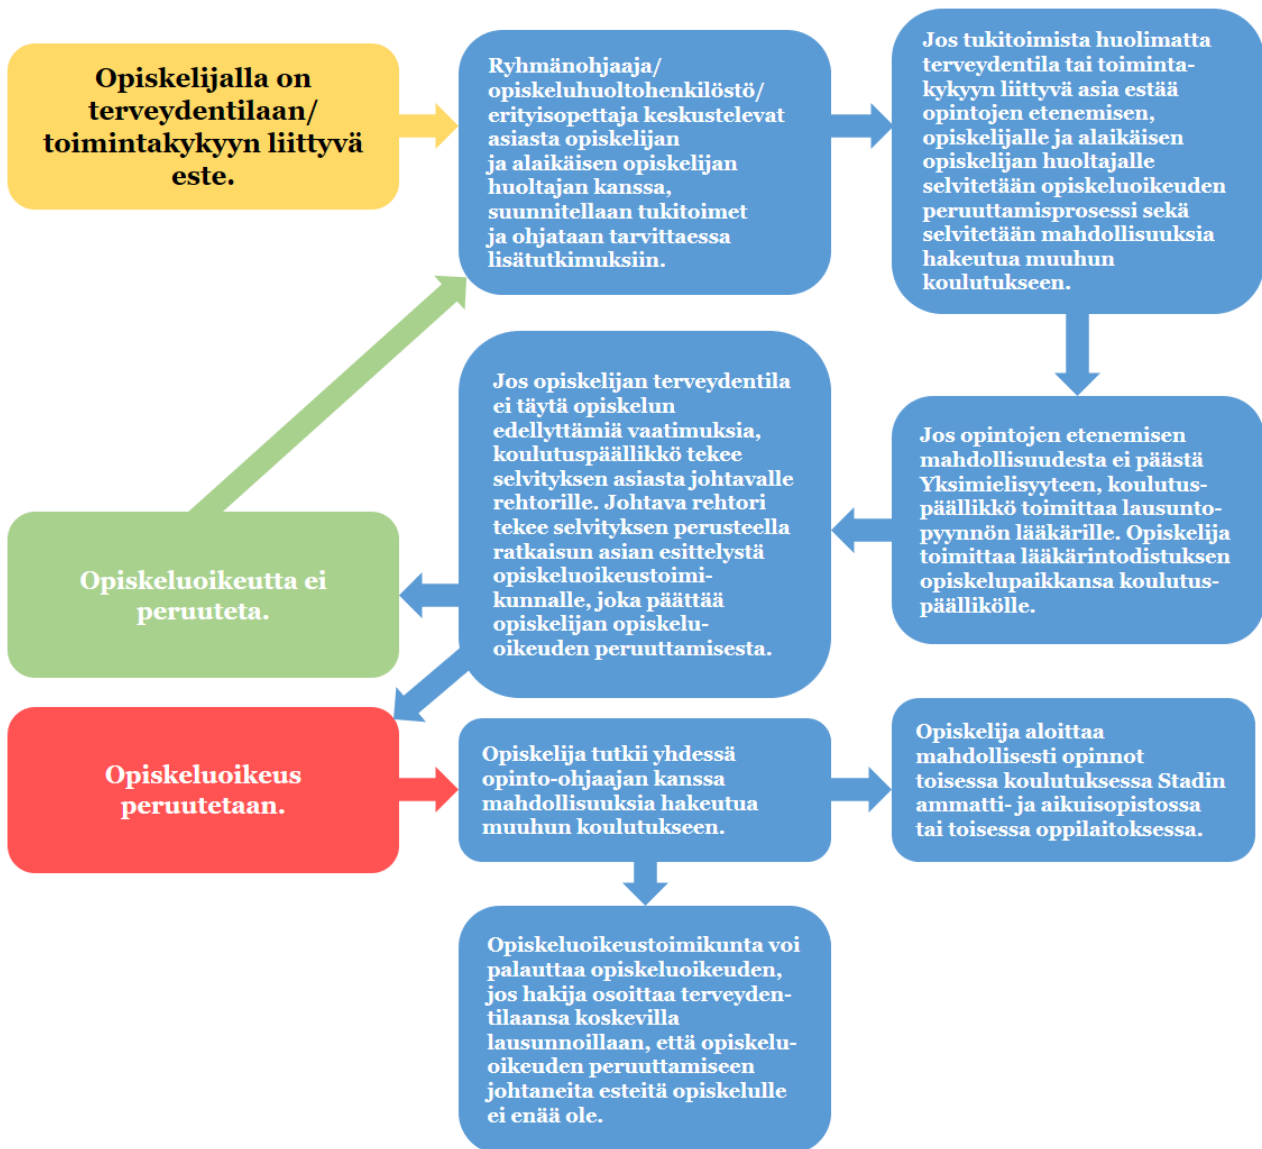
Opiskelijalla on terveydentilaan/ toimintakykyyn liittyvä este.

Ryhmänohjaaja/ opiskeluhuoltohenkilöstö/ erityisopettaja keskustelevat asiasta opiskelijan ja alaikäisen opiskelijan huoltajan kanssa, suunnitellaan tukitoimet ja ohjataan tarvittaessa lisätutkimuksiin.

Jos tukitoimista huolimatta terveydentila tai toimintakykyyn liittyvä asia estää opintojen etenemisen, opiskelijalle ja alaikäisen opiskelijan huoltajalle selvitetään opiskeluoikeuden peruuttamisprosessi sekä selvitetään mahdollisuuksia hakeutua muuhun koulutukseen.

Jos opintojen etenemisen mahdollisuudesta ei päästä Yksimielisyyteen, koulutuspäällikkö toimittaa lausuntopyynnön lääkärille. Opiskelija toimittaa lääkärintodistuksen opiskelupaikkansa koulutuspäällikölle.

Jos opiskelijan terveydentila ei täytä opiskelun edellyttämiä vaatimuksia, koulutuspäällikkö tekee selvityksen asiasta johtavalle rehtorille. Johtava rehtori tekee selvityksen perusteella ratkaisun asian esittelystä opiskeluoikeustoimikunnalle, joka päättää opiskelijan opiskeluoikeuden peruuttamisesta.

Opiskeluoikeutta ei peruuteta.

Opiskeluoikeus peruutetaan.

Opiskelija tutkii yhdessä opinto-ohjaajan kanssa mahdollisuuksia hakeutua muuhun koulutukseen.

Opiskelija aloittaa mahdollisesti opinnot toisessa koulutuksessa Stadin ammatti- ja aikuisopistossa tai toisessa oppilaitoksessa.

Opiskeluoikeustoimikunta voi palauttaa opiskeluoikeuden, jos hakija osoittaa terveydentilaansa koskevilla lausunnoillaan, että opiskeluoikeuden peruuttamiseen johtaneita esteitä opiskelulle ei enää ole.